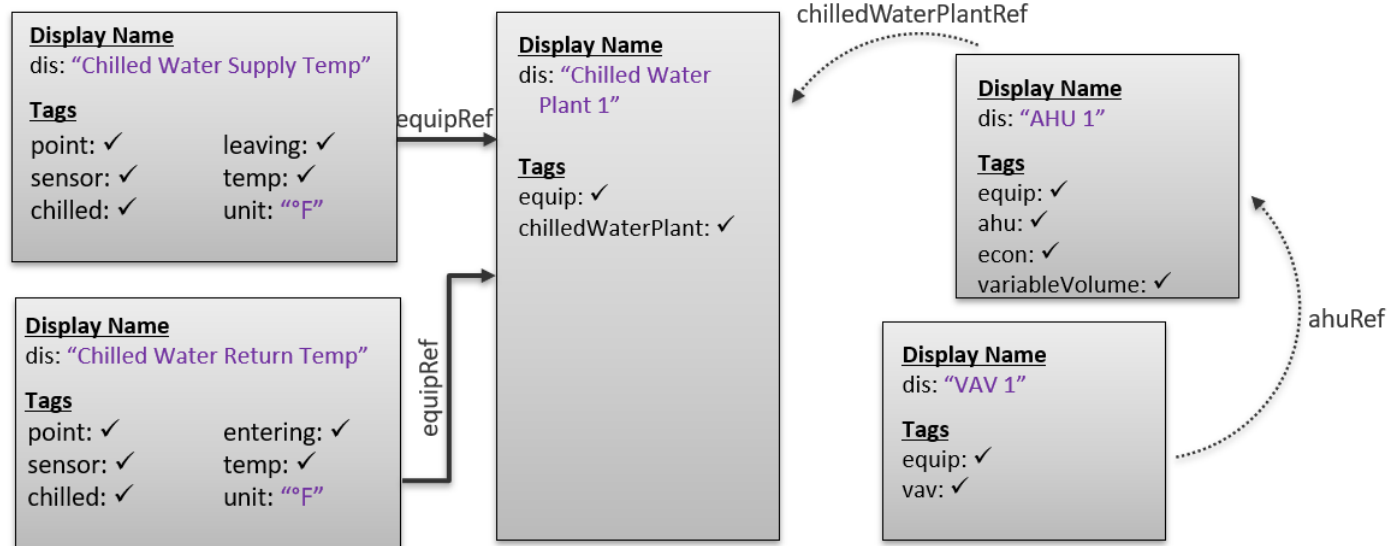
Display Name
dis: "Chilled Water Supply Temp"

Tags
point: ✓
sensor: ✓
chilled: ✓
leaving: ✓
temp: ✓
unit: "°F"

equipRef

Display Name
dis: "Chilled Water Return Temp"

Tags
point: ✓
sensor: ✓
chilled: ✓
entering: ✓
temp: ✓
unit: "°F"

equipRef

Display Name
dis: "Chilled Water Plant 1"

Tags
equip: ✓
chilledWaterPlant: ✓

chilledWaterPlantRef

Display Name
dis: "AHU 1"

Tags
equip: ✓
ahu: ✓
econ: ✓
variableVolume: ✓

ahuRef

Display Name
dis: "VAV 1"

Tags
equip: ✓
vav: ✓